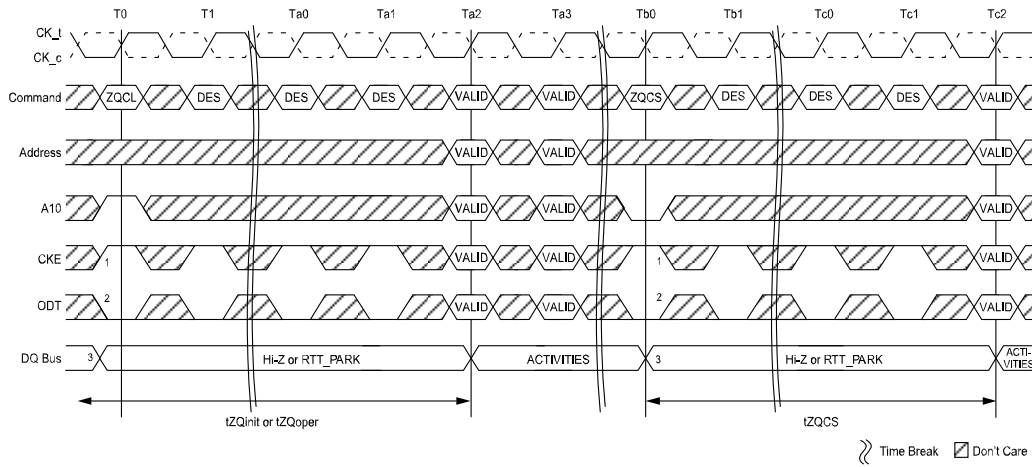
T0 T1 Ta0 Ta1 Ta2 Ta3 Tb0 Tb1 Tc0 Tc1 Tc2

CK_t
CK_c

Command ZQCL DES DES DES VALID VALID ZQCS DES DES DES VALID

Address VALID VALID VALID

A10 VALID VALID VALID

CKE 1 VALID VALID 1 VALID

ODT 2 VALID VALID 2 VALID

DQ Bus 3 Hi-Z or RTT_PARK ACTIVITIES 3 Hi-Z or RTT_PARK ACTI-VITIES

tZQinit or tZQoper

tZQCS

Time Break Don't Care